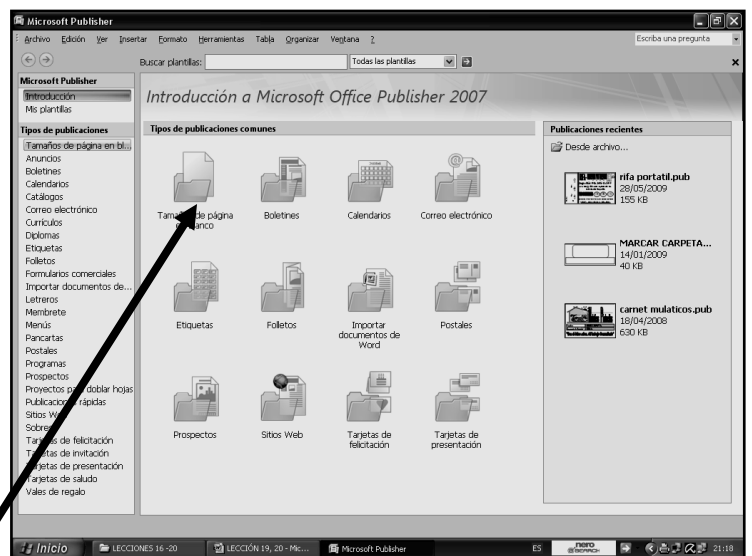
Microsoft Publisher

Archivo Edición Ver Insertar Formato Herramientas Tabla Organizar Ventana ?

Escriba una pregunta

Buscar plantillas: Todas las plantillas

Microsoft Publisher
Introducción
Mis plantillas

Tipos de publicaciones
Tamaños de página en bl...
Anuncios
Boletines
Calendarios
Catálogos
Correo electrónico
Currículos
Diplomas
Etiquetas
Folletos
Formularios comerciales
Importar documentos de...
Letreros
Membrete
Menús
Pancartas
Postales
Programas
Prospectos
Proyectos pa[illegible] doblar hojas
Publicacio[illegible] rápidas
Sitios W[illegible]
Sobre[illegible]
Tar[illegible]s de felicitación
Ta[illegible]tas de invitación
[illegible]jetas de presentación
Tarjetas de saludo
Vales de regalo

Introducción a Microsoft Office Publisher 2007

Tipos de publicaciones comunes

Tama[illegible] de página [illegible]anco
Boletines
Calendarios
Correo electrónico
Etiquetas
Folletos
Importar documentos de Word
Postales
Prospectos
Sitios Web
Tarjetas de felicitación
Tarjetas de presentación

Publicaciones recientes
Desde archivo...
rifa portatil.pub
28/05/2009
155 KB
MARCAR CARPETA...
14/01/2009
40 KB
carnet mulaticos.pub
18/04/2008
630 KB

Inicio LECCIONES 16 -20 LECCIÓN 19, 20 - Mic... Microsoft Publisher ES nero SCOUT 21:18